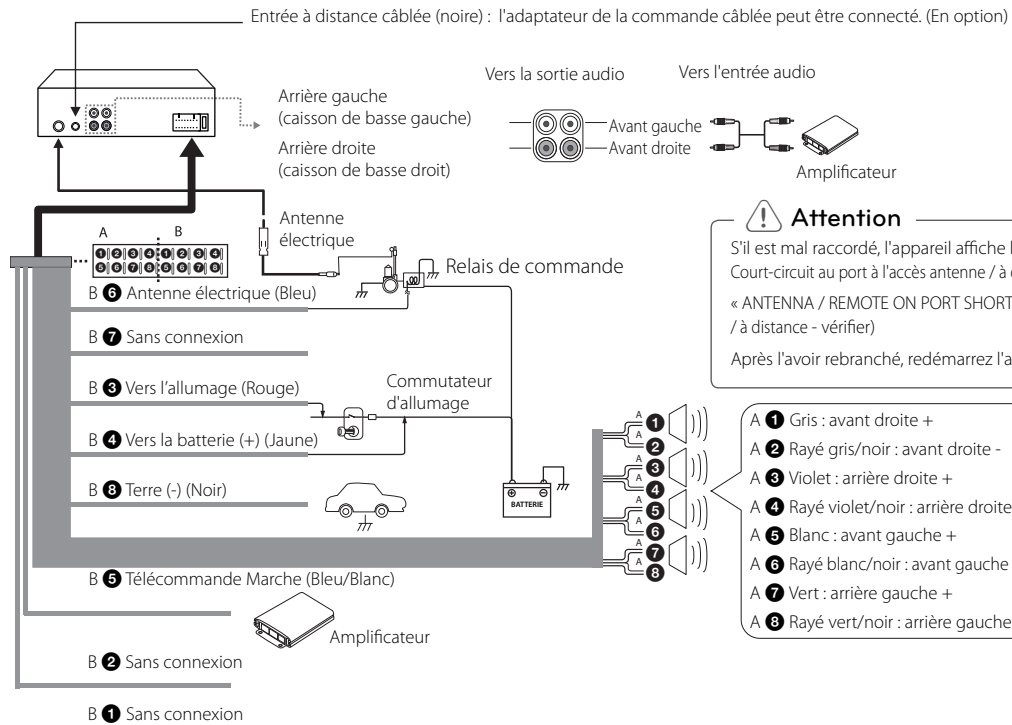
Entrée à distance câblée (noire) : l'adaptateur de la commande câblée peut être connecté. (En option)

Vers la sortie audio

Vers l'entrée audio

Arrière gauche (caisson de basse gauche)

Arrière droite (caisson de basse droit)

Avant gauche

Avant droite

Amplificateur

Attention

S'il est mal raccordé, l'appareil affiche l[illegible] Court-circuit au port à l'accès antenne / à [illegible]

« ANTENNA / REMOTE ON PORT SHORT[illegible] / à distance - vérifier)

Après l'avoir rebranché, redémarrez l'a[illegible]

A B

1 2 3 4 1 2 3 4
5 6 7 8 5 6 7 8

Antenne électrique

Relais de commande

B 6 Antenne électrique (Bleu)

B 7 Sans connexion

B 3 Vers l'allumage (Rouge)

Commutateur d'allumage

B 4 Vers la batterie (+) (Jaune)

B 8 Terre (-) (Noir)

BATTERIE

A 1 Gris : avant droite +

A 2 Rayé gris/noir : avant droite -

A 3 Violet : arrière droite +

A 4 Rayé violet/noir : arrière droite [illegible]

A 5 Blanc : avant gauche +

A 6 Rayé blanc/noir : avant gauche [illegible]

A 7 Vert : arrière gauche +

A 8 Rayé vert/noir : arrière gauche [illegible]

A 1 A 2 A 3 A 4 A 5 A 6 A 7 A 8

B 5 Télécommande Marche (Bleu/Blanc)

Amplificateur

B 2 Sans connexion

B 1 Sans connexion